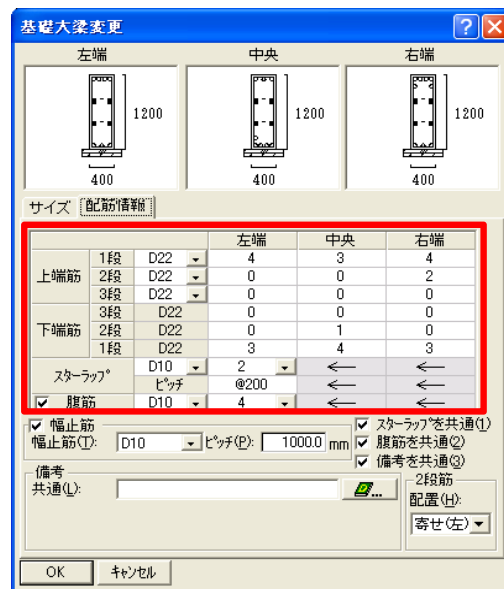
基礎大梁変更

左端 中央 右端

1200 1200 1200

400 400 400

サイズ 配筋情報

| | | | 左端 | 中央 | 右端 |
|---|---|---|---|---|---|
| 上端筋 | 1段 | D22 | 4 | 3 | 4 |
| | 2段 | D22 | 0 | 0 | 2 |
| | 3段 | D22 | 0 | 0 | 0 |
| 下端筋 | 3段 | D22 | 0 | 0 | 0 |
| | 2段 | D22 | 0 | 1 | 0 |
| | 1段 | D22 | 3 | 4 | 3 |
| スターラップ゜ | | D10 | 2 | ← | ← |
| | | ピッチ | @200 | ← | ← |
| ☑ 腹筋 | | D10 | 4 | ← | ← |

☑ 幅止筋
幅止筋(T): D10 ピッチ(P): 1000.0 mm
☑ スターラップ゜を共通(1)
☑ 腹筋を共通(2)
☑ 備考を共通(3)

備考
共通(L):

2段筋
配置(H):
寄せ(左)

OK キャンセル